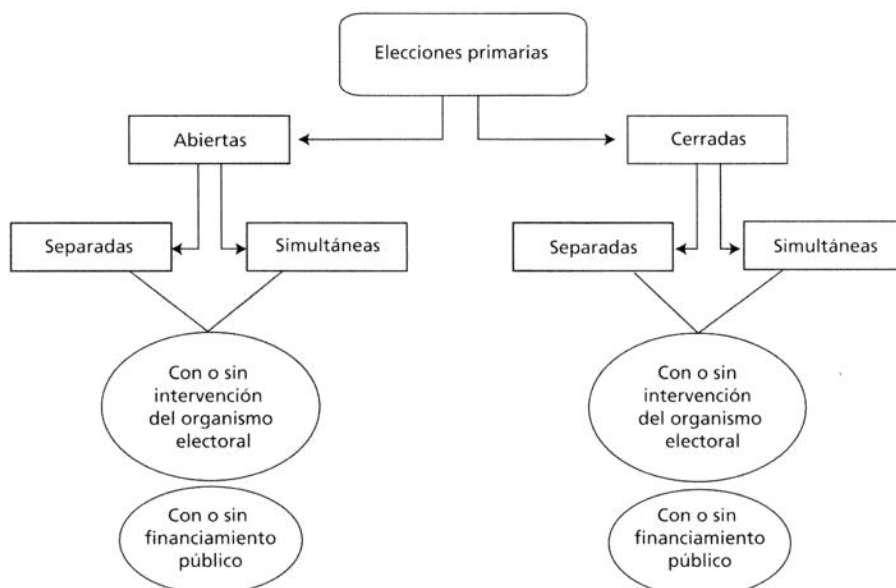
Elecciones primarias

Abiertas

Cerradas

Separadas

Simultáneas

Separadas

Simultáneas

Con o sin intervención del organismo electoral

Con o sin intervención del organismo electoral

Con o sin financiamiento público

Con o sin financiamiento público